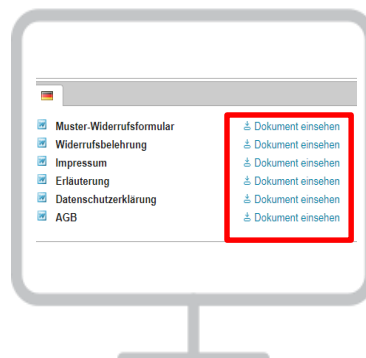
Muster-Widerrufsformular | Dokument einsehen
Widerrufsbelehrung | Dokument einsehen
Impressum | Dokument einsehen
Erläuterung | Dokument einsehen
Datenschutzerklärung | Dokument einsehen
AGB | Dokument einsehen